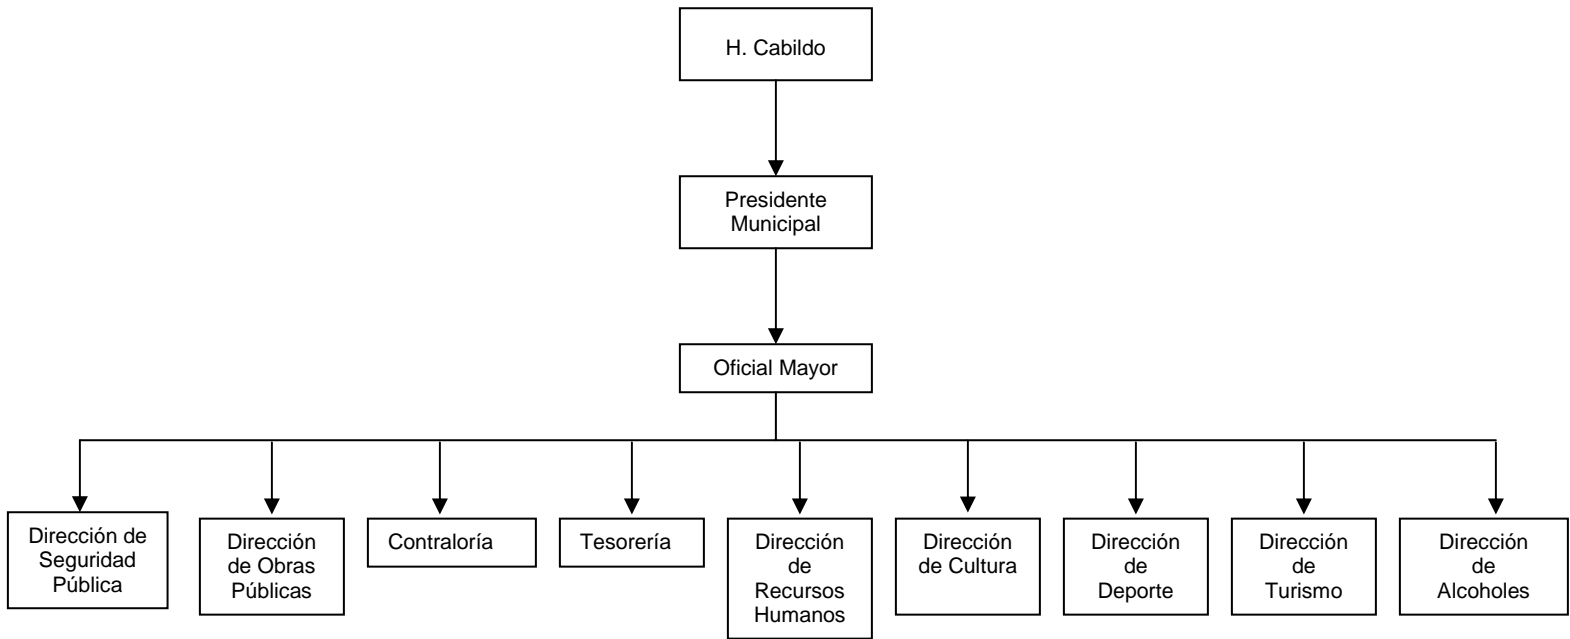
H. Cabildo

Presidente Municipal

Oficial Mayor

Dirección de Seguridad Pública

Dirección de Obras Públicas

Contraloría

Tesorería

Dirección de Recursos Humanos

Dirección de Cultura

Dirección de Deporte

Dirección de Turismo

Dirección de Alcoholes